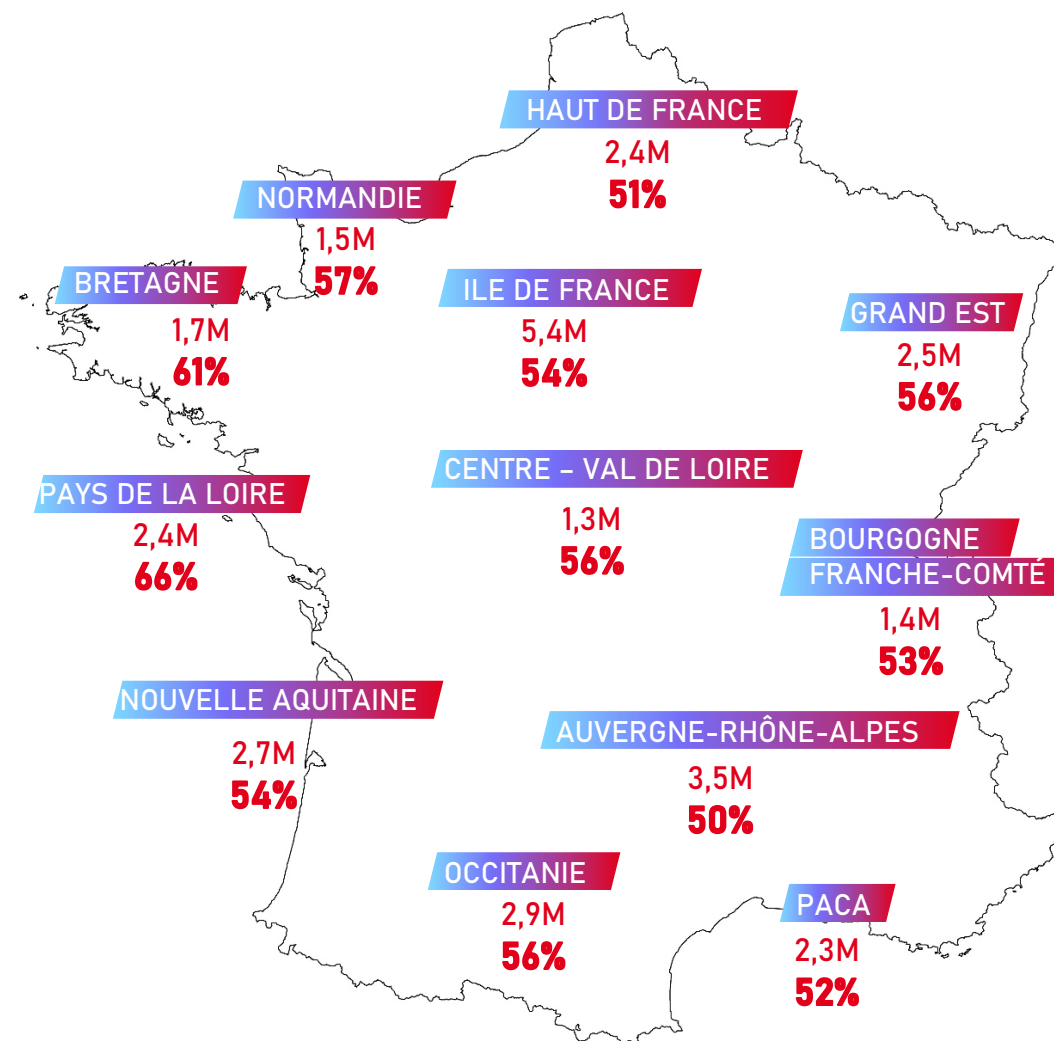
HAUT DE FRANCE
2,4M
51%

NORMANDIE
1,5M
57%

BRETAGNE
1,7M
61%

ILE DE FRANCE
5,4M
54%

GRAND EST
2,5M
56%

CENTRE – VAL DE LOIRE
1,3M
56%

PAYS DE LA LOIRE
2,4M
66%

BOURGOGNE
FRANCHE-COMTÉ
1,4M
53%

NOUVELLE AQUITAINE
2,7M
54%

AUVERGNE-RHÔNE-ALPES
3,5M
50%

OCCITANIE
2,9M
56%

PACA
2,3M
52%